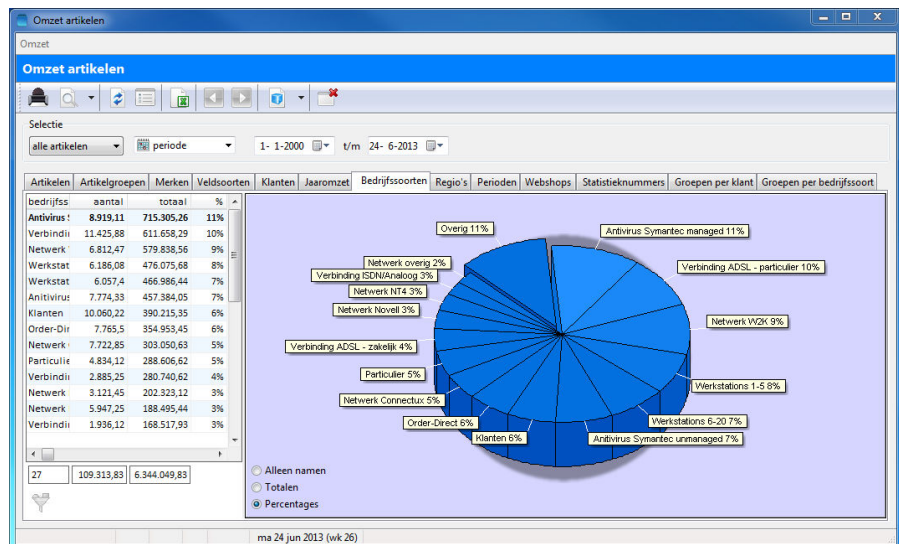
Omzet artikelen

Omzet

Omzet artikelen

Selectie

alle artikelen

periode

1- 1-2000

t/m

24- 6-2013

Artikelen | Artikelgroepen | Merken | Veldsoorten | Klanten | Jaaromzet | Bedrijfssoorten | Regio's | Perioden | Webshops | Statistieknummers | Groepen per klant | Groepen per bedrijfssoort

| bedrijfss | aantal | totaal | % |
|---|---|---|---|
| Antivirus S | 8.919,11 | 715.305,26 | 11% |
| Verbindi | 11.425,88 | 611.658,29 | 10% |
| Netwerk | 6.812,47 | 579.838,56 | 9% |
| Werkstat | 6.186,08 | 476.075,68 | 8% |
| Werkstat | 6.057,4 | 466.986,44 | 7% |
| Anitivirus | 7.774,33 | 457.384,05 | 7% |
| Klanten | 10.060,22 | 390.215,35 | 6% |
| Order-Dir | 7.765,5 | 354.953,45 | 6% |
| Netwerk | 7.722,85 | 303.050,63 | 5% |
| Particulie | 4.834,12 | 288.606,62 | 5% |
| Verbindi | 2.885,25 | 280.740,62 | 4% |
| Netwerk | 3.121,45 | 202.323,12 | 3% |
| Netwerk | 5.947,25 | 188.495,44 | 3% |
| Verbindi | 1.936,12 | 168.517,93 | 3% |

27 | 109.313,83 | 6.344.049,83

Overig 11%
Antivirus Symantec managed 11%
Netwerk overig 2%
Verbinding ISDN/Analoog 3%
Verbinding ADSL - particulier 10%
Netwerk NT4 3%
Netwerk Novell 3%
Netwerk W2K 9%
Verbinding ADSL - zakelijk 4%
Particulier 5%
Werkstations 1-5 8%
Netwerk Connectux 5%
Werkstations 6-20 7%
Order-Direct 6%
Klanten 6%
Anitivirus Symantec unmanaged 7%

Alleen namen
Totalen
Percentages

ma 24 jun 2013 (wk 26)